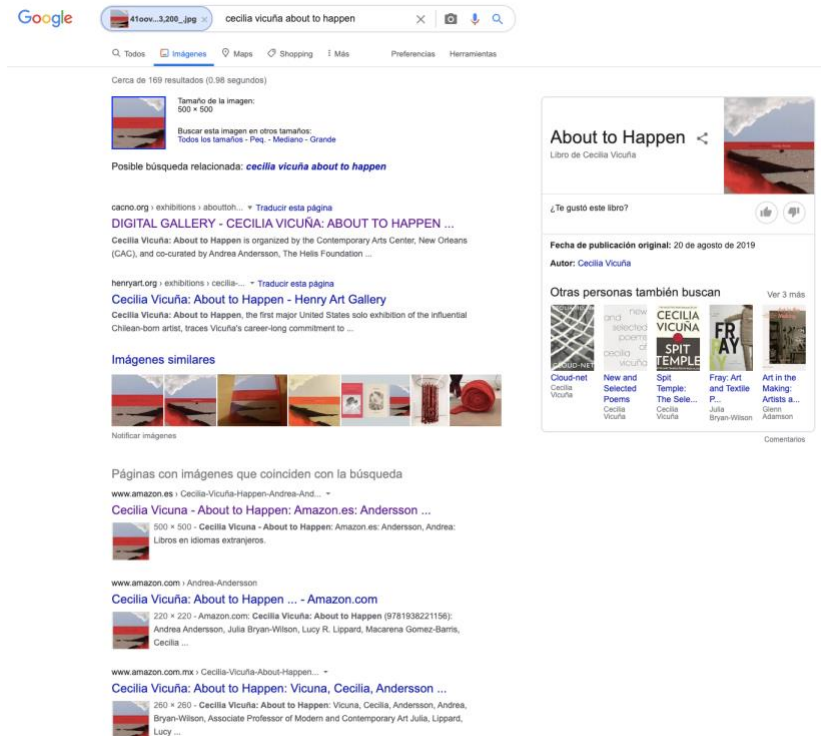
Google

41oov...3,200_.jpg × cecilia vicuña about to happen

Todos Imágenes Maps Shopping ⋮ Más Preferencias Herramientas

Cerca de 169 resultados (0.98 segundos)

Tamaño de la imagen:
500 × 500

Buscar esta imagen en otros tamaños:
Todos los tamaños - Peq. - Mediano - Grande

Posible búsqueda relacionada: cecilia vicuña about to happen

cacno.org › exhibitions › abouttoh... ▾ Traducir esta página
DIGITAL GALLERY - CECILIA VICUÑA: ABOUT TO HAPPEN ...
Cecilia Vicuña: About to Happen is organized by the Contemporary Arts Center, New Orleans (CAC), and co-curated by Andrea Andersson, The Helis Foundation ...

henryart.org › exhibitions › cecilia-... ▾ Traducir esta página
Cecilia Vicuña: About to Happen - Henry Art Gallery
Cecilia Vicuña: About to Happen, the first major United States solo exhibition of the influential Chilean-born artist, traces Vicuña's career-long commitment to ...

Imágenes similares

Notificar imágenes

Páginas con imágenes que coinciden con la búsqueda

www.amazon.es › Cecilia-Vicuña-Happen-Andrea-And... ▾
Cecilia Vicuna - About to Happen: Amazon.es: Andersson ...
500 × 500 - Cecilia Vicuna - About to Happen: Amazon.es: Andersson, Andrea: Libros en idiomas extranjeros.

www.amazon.com › Andrea-Andersson
Cecilia Vicuña: About to Happen ... - Amazon.com
220 × 220 - Amazon.com: Cecilia Vicuña: About to Happen (9781938221156): Andrea Andersson, Julia Bryan-Wilson, Lucy R. Lippard, Macarena Gomez-Barris, Cecilia ...

www.amazon.com.mx › Cecilia-Vicuña-About-Happen... ▾
Cecilia Vicuña: About to Happen: Vicuna, Cecilia, Andersson ...
260 × 260 - Cecilia Vicuña: About to Happen: Vicuna, Cecilia, Andersson, Andrea, Bryan-Wilson, Associate Professor of Modern and Contemporary Art Julia, Lippard, Lucy ...

About to Happen
Libro de Cecilia Vicuña

¿Te gustó este libro?

Fecha de publicación original: 20 de agosto de 2019

Autor: Cecilia Vicuña

Otras personas también buscan
Ver 3 más

Cloud-net
Cecilia Vicuña

New and Selected Poems
Cecilia Vicuña

Spit Temple: The Sele...
Cecilia Vicuña

Fray: Art and Textile P...
Julia Bryan-Wilson

Art in the Making: Artists a...
Glenn Adamson

Comentarios

CLOUD-NET
new and selected poems of cecilia vicuña
CECILIA VICUÑA SPIT TEMPLE
FRAY